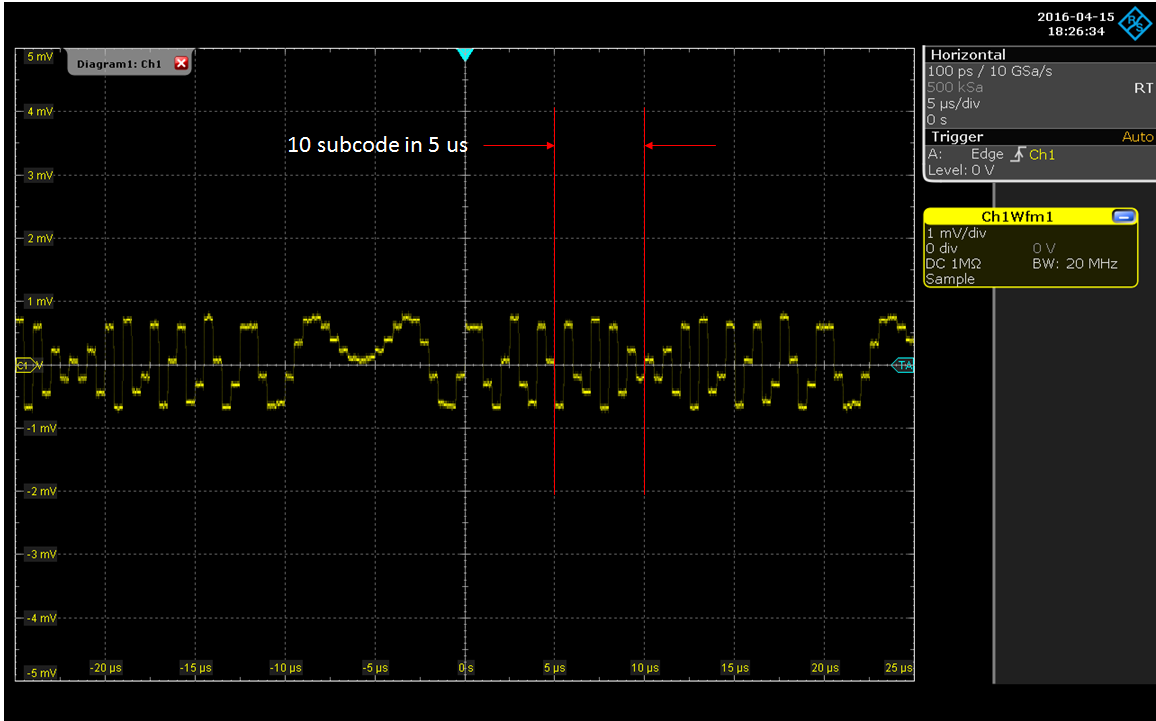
2016-04-15
18:26:34

Diagram1: Ch1

5 mV
4 mV
3 mV
2 mV
1 mV
C1
-1 mV
-2 mV
-3 mV
-4 mV
-5 mV

10 subcode in 5 us

TA

-20 µs -15 µs -10 µs -5 µs 0 s 5 µs 10 µs 15 µs 20 µs 25 µs

Horizontal
100 ps / 10 GSa/s
500 kSa RT
5 µs/div
0 s
Trigger Auto
A: Edge Ch1
Level: 0 V

Ch1Wfm1
1 mV/div
0 div 0 V
DC 1MΩ BW: 20 MHz
Sample